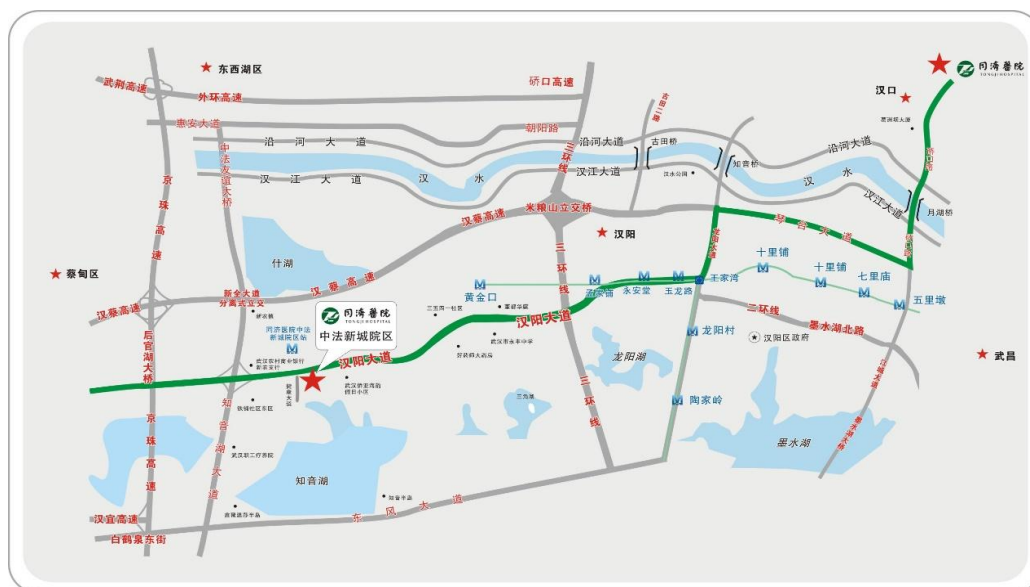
东西湖区
武荆高速
外环高速
硚口高速
同济医院
TONGJI HOSPITAL
汉口
惠安大道
朝阳路
沿河大道
古田桥
沿河大道
中法友谊大桥
沿河大道
汉江大道
汉水
三环线
汉江大道
知音桥
汉水
汉江大道
月湖桥
汉蔡高速
米粮山立交桥
汉阳
琴台大道
京珠高速
什湖
汉蔡高速
十里铺
十里铺
七里庙
蔡甸区
新全大道分离式立交
黄金口
汉阳大道
王家湾
五里墩
汉蔡高速
同济医院
TONGJI HOSPITAL
中法新城院区
永安堂
玉龙路
二环线
墨水湖北路
后官湖大桥
同济医院中法新城院区
汉阳大道
三环线
龙阳村
汉阳区政府
武昌
龙阳湖
知音湖大道
三环线
陶家岭
墨水湖
知音湖
东风大道
汉宜高速
白鹤泉东街
京珠高速